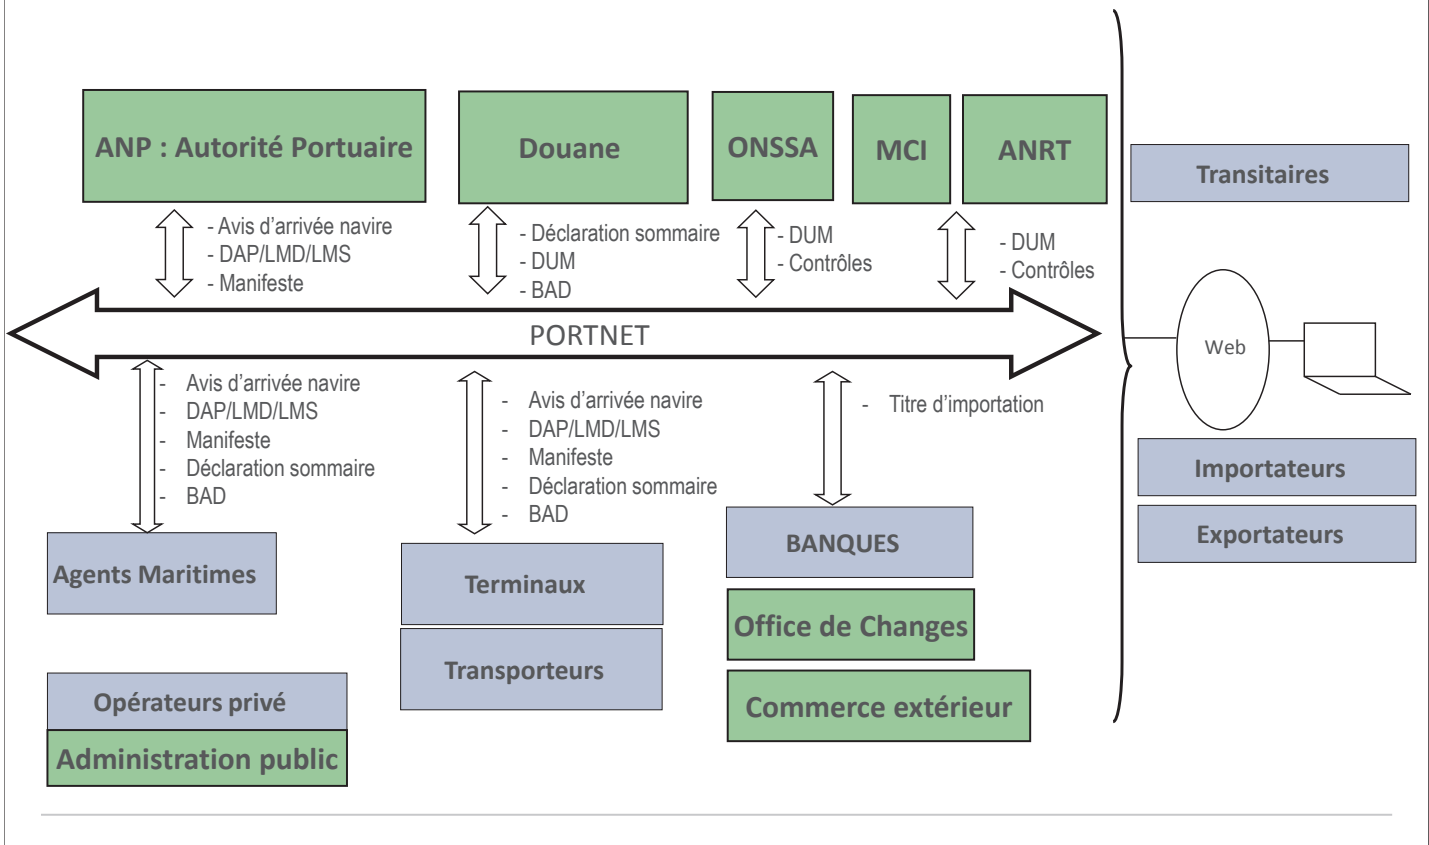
ANP : Autorité Portuaire

Douane

ONSSA

MCI

ANRT

Transitaires

- Avis d'arrivée navire
- DAP/LMD/LMS
- Manifeste

- Déclaration sommaire
- DUM
- BAD

- DUM
- Contrôles

- DUM
- Contrôles

PORTNET

Web

- Avis d'arrivée navire
- DAP/LMD/LMS
- Manifeste
- Déclaration sommaire
- BAD

- Avis d'arrivée navire
- DAP/LMD/LMS
- Manifeste
- Déclaration sommaire
- BAD

- Titre d'importation

Importateurs

Exportateurs

Agents Maritimes

Terminaux

Transporteurs

BANQUES

Office de Changes

Commerce extérieur

Opérateurs privé

Administration public